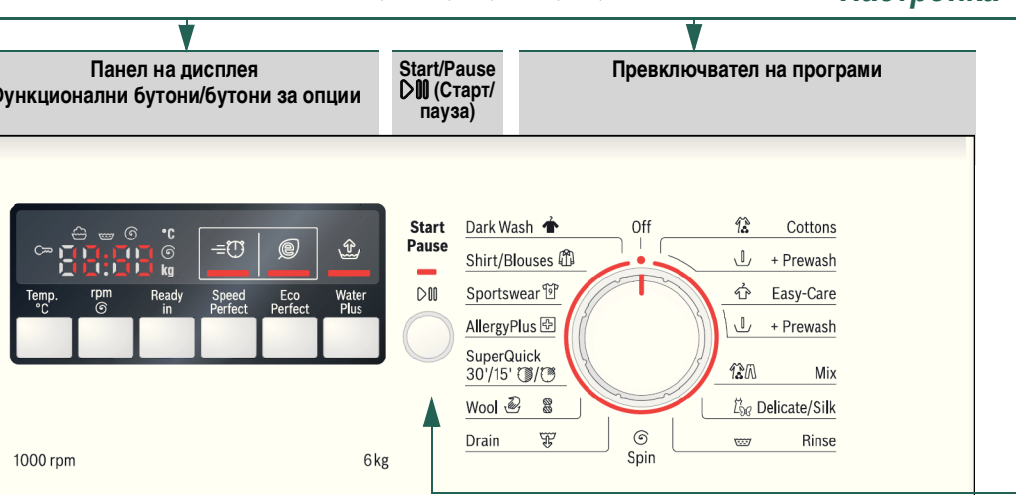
Настройка

Панел на дисплея
Функционални бутони/бутони за опции

Start/Pause
▷II (Старт/пауза)

Превключвател на програми

°C
kg
88:88

Temp. °C
rpm
Ready in
Speed Perfect
Eco Perfect
Water Plus

1000 rpm
6 kg

Start
Pause

Dark Wash
Shirt/Blouses
Sportswear
AllergyPlus
SuperQuick 30'/15'
Wool
Drain

Off
Spin

Cottons
+ Prewash
Easy-Care
+ Prewash
Mix
Delicate/Silk
Rinse